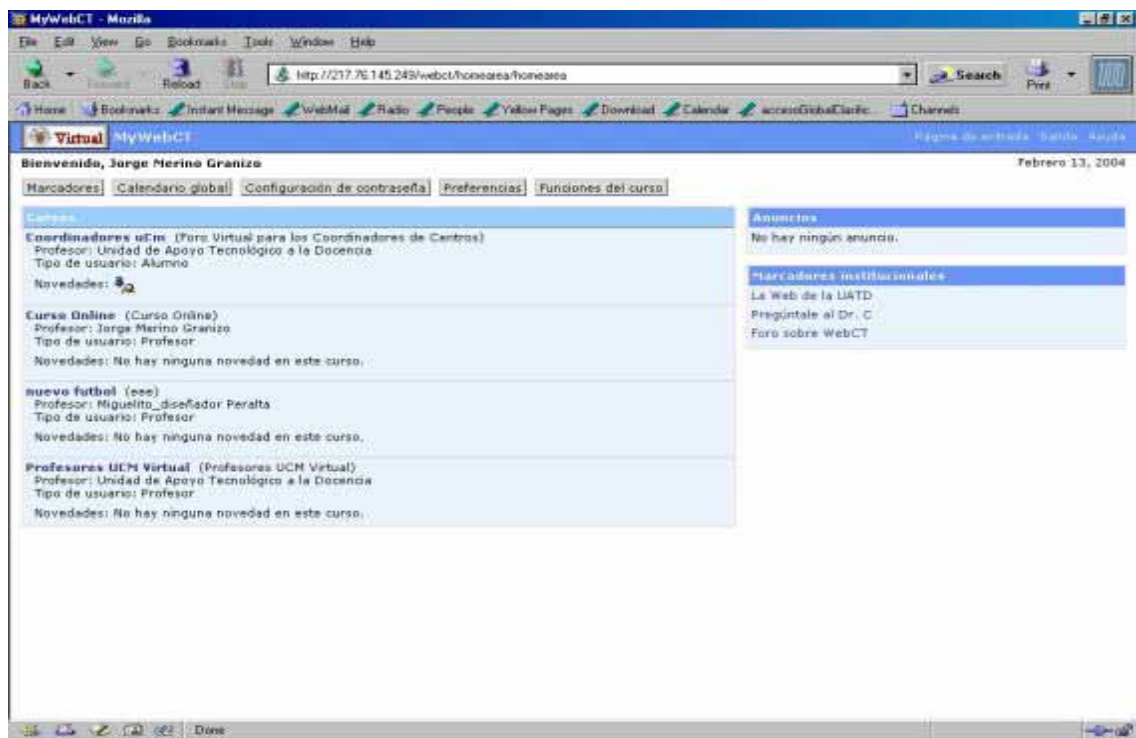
MyWebCT - Mozilla

File Edit View Go Bookmarks Tools Window Help

Back Forward Reload Stop http://217.76.145.249/webct/homearea/homearea Search Print

Home Bookmarks Instant Message WebMail Radio People Yellow Pages Download Calendar accesoGlobalClasific... Channels

Virtual MyWebCT Página de entrada Salida Ayuda

Bienvenido, Jorge Merino Granizo Febrero 13, 2004

Marcadores Calendario global Configuración de contraseña Preferencias Funciones del curso

Cursos

Coordinadores uCm (Foro Virtual para los Coordinadores de Centros)
Profesor: Unidad de Apoyo Tecnológico a la Docencia
Tipo de usuario: Alumno

Novedades:

Curso Online (Curso Online)
Profesor: Jorge Merino Granizo
Tipo de usuario: Profesor

Novedades: No hay ninguna novedad en este curso.

nuevo futbol (eee)
Profesor: Miguelito_diseñador Peralta
Tipo de usuario: Profesor

Novedades: No hay ninguna novedad en este curso.

Profesores UCM Virtual (Profesores UCM Virtual)
Profesor: Unidad de Apoyo Tecnológico a la Docencia
Tipo de usuario: Profesor

Novedades: No hay ninguna novedad en este curso.

Anuncios

No hay ningún anuncio.

Marcadores institucionales

La Web de la UATD
Pregúntale al Dr. C
Foro sobre WebCT

Done